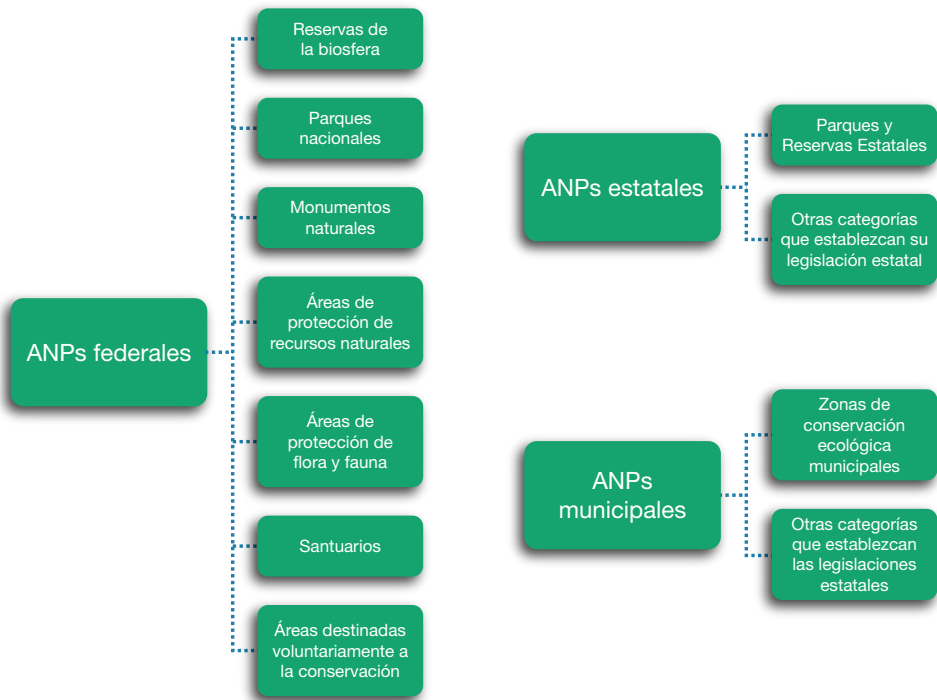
ANPs federales

Reservas de la biosfera

Parques nacionales

Monumentos naturales

Áreas de protección de recursos naturales

Áreas de protección de flora y fauna

Santuarios

Áreas destinadas voluntariamente a la conservación

ANPs estatales

Parques y Reservas Estatales

Otras categorías que establezcan su legislación estatal

ANPs municipales

Zonas de conservación ecológica municipales

Otras categorías que establezcan las legislaciones estatales